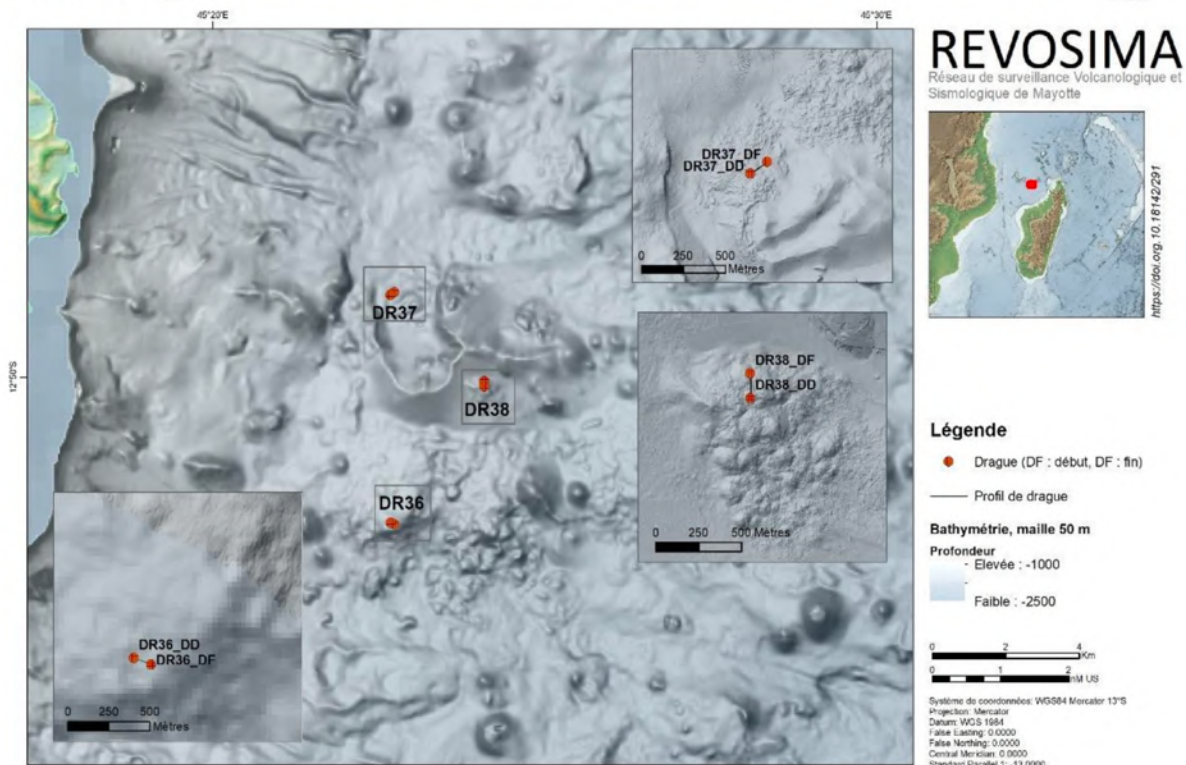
45°20'E

45°30'E

12°50'S

REVOSIMA
Réseau de surveillance Volcanologique et Sismologique de Mayotte

https://doi.org.10.18142/291

DR37_DF
DR37_DD
0 250 500 Mètres

DR37

DR38

DR36

DR38_DF
DR38_DD
0 250 500 Mètres

DR36_DD
DR36_DF
0 250 500 Mètres

Légende
Drague (DF : début, DF : fin)
Profil de drague

Bathymétrie, maille 50 m
Profondeur
Elevée : -1000
Faible : -2500

0 2 4 Km
0 1 2 nM US

Système de coordonnées: WGS84 Mercator 13°S
Projection: Mercator
Datum: WGS 1984
False Easting: 0.0000
False Northing: 0.0000
Central Meridian: 0.0000
Standard Parallel 1: -13.0000